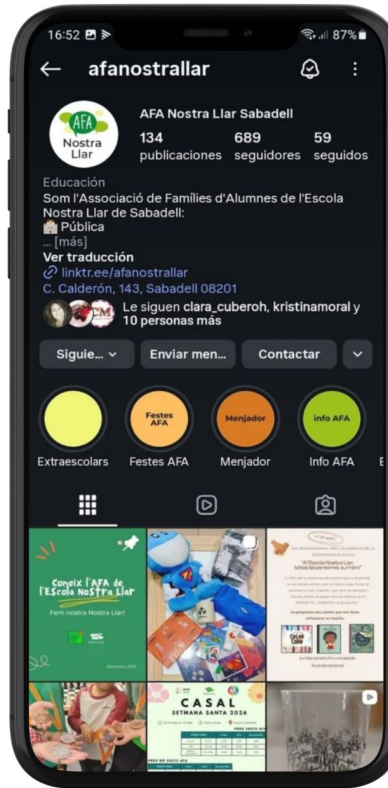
16:52 87%

afanostrallar

AFA Nostra Llar

AFA Nostra Llar Sabadell

134 publicaciones

689 seguidores

59 seguidos

Educación

Som l'Associació de Famílies d'Alumnes de l'Escola Nostra Llar de Sabadell:

Pública

... [más]

Ver traducción

linktr.ee/afanostrallar

C. Calderón, 143, Sabadell 08201

Le siguen clara_cuberoh, kristinamoral y 10 personas más

Sigue... Enviar men... Contactar

Festes AFA

Menjador

info AFA

Extraescolars Festes AFA Menjador Info AFA

Coneix l'AFA de l'Escola Nostra Llar!

Fem nostra Nostra Llar!

"A l'Escola Nostra Llar, totes les persones sumen!"

CASAL

SETMANA SANTA 2026